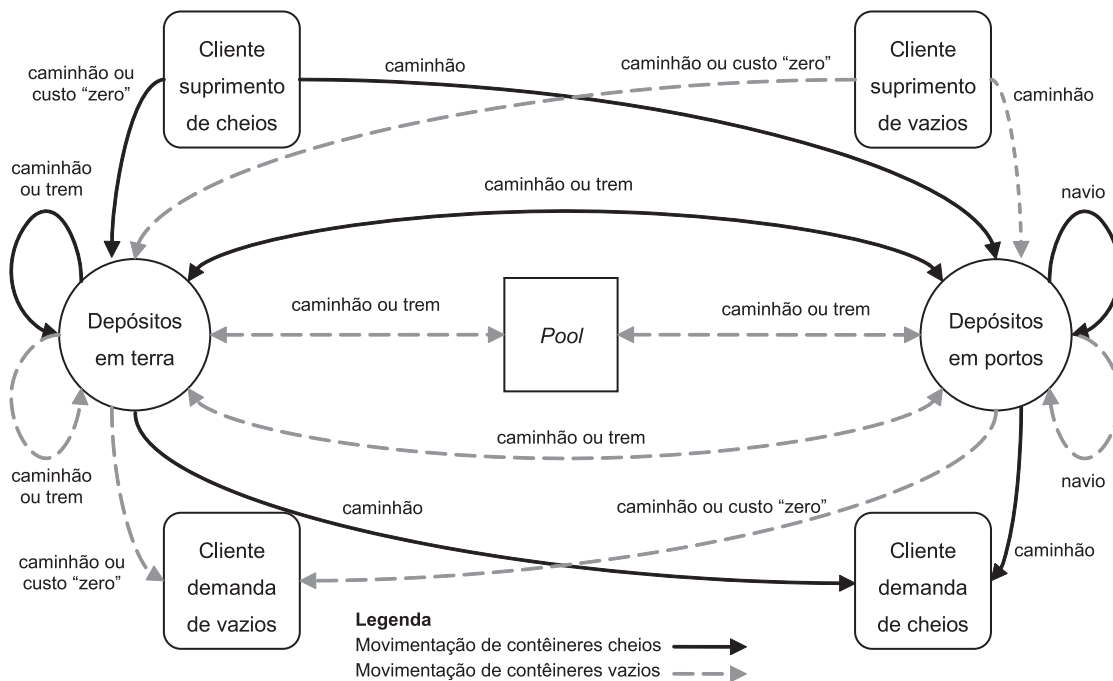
Cliente suprimento de cheios

caminhão ou custo "zero"

caminhão

caminhão ou custo "zero"

Cliente suprimento de vazios

caminhão

caminhão ou trem

caminhão ou trem

navio

Depósitos em terra

caminhão ou trem

Pool

caminhão ou trem

Depósitos em portos

caminhão ou trem

caminhão ou trem

navio

caminhão

caminhão ou custo "zero"

caminhão ou custo "zero"

Cliente demanda de vazios

Cliente demanda de cheios

caminhão

Legenda
Movimentação de contêineres cheios
Movimentação de contêineres vazios